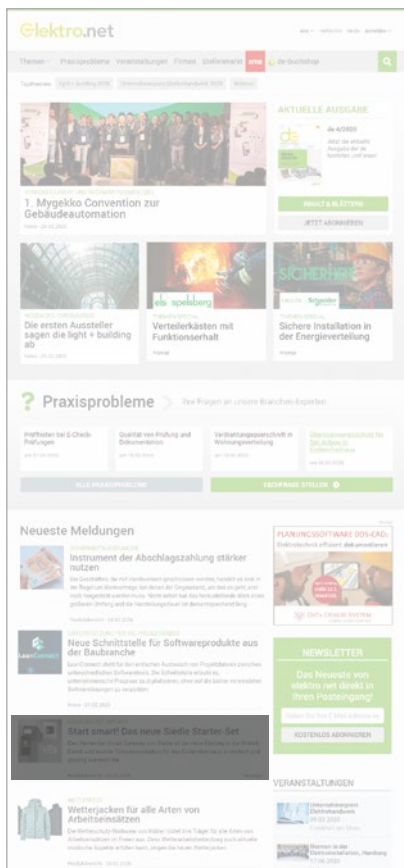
elektro.net

Themen Praxisprobleme Veranstaltungen Firmen Stellenmarkt de-buchshop

Topthemen

AKTUELLE AUSGABE

de 4/2023

INHALT & BLÄTTERN

JETZT ABONNIEREN

1. Mygekko Convention zur Gebäudeautomation

Die ersten Aussteller sagen die light + building ab

Verteilerkästen mit Funktionserhalt

Sichere Installation in der Energieverteilung

Praxisprobleme

ALLE PRAXISPROBLEME

FACHFRAGE STELLEN

Neueste Meldungen

Instrument der Abschlagszahlung stärker nutzen

Neue Schnittstelle für Softwareprodukte aus der Baubranche

Start smart! Das neue Siedle Starter-Set

Winterjacken für alle Arten von Arbeitseinsätzen

PLANUNGSSOFTWARE DDS-CAD

NEWSLETTER

Das Neueste von elektro.net direkt in Ihren Posteingang!

KOSTENLOS ABONNIEREN

VERANSTALTUNGEN